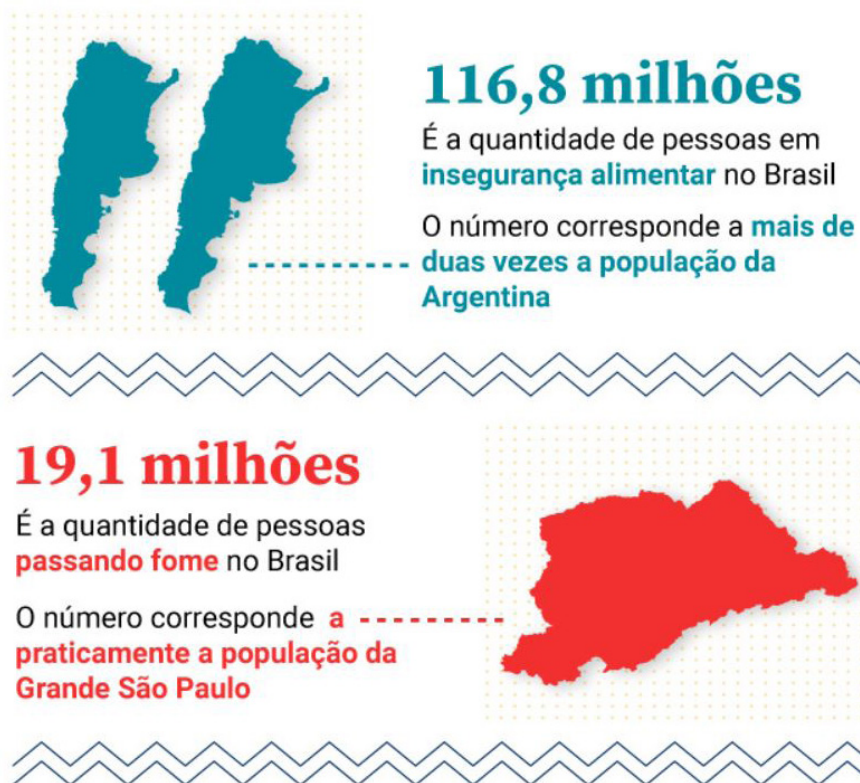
116,8 milhões

É a quantidade de pessoas em insegurança alimentar no Brasil

O número corresponde a mais de duas vezes a população da Argentina

19,1 milhões

É a quantidade de pessoas passando fome no Brasil

O número corresponde a praticamente a população da Grande São Paulo